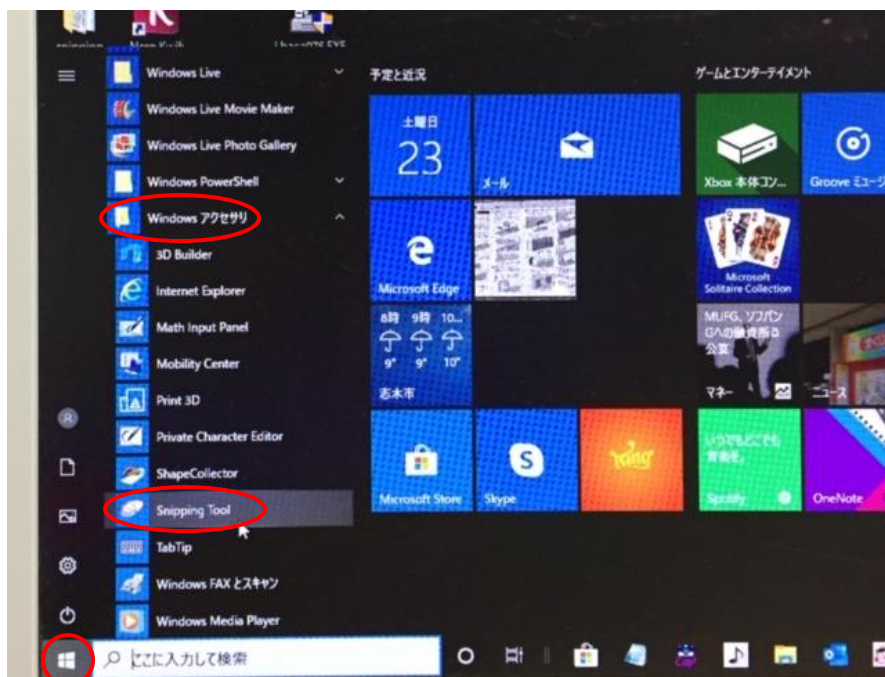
Windows Live
Windows Live Movie Maker
Windows Live Photo Gallery
Windows PowerShell
Windows アクセサリ
3D Builder
Internet Explorer
Math Input Panel
Mobility Center
Print 3D
Private Character Editor
ShapeCollector
Snipping Tool
TabTip
Windows FAX とスキャン
Windows Media Player

予定と近況
土曜日
23
メール
Microsoft Edge
8時 9時 10...
9° 9° 10°
志木市
Microsoft Store
Skype

ゲームとエンターテイメント
Xbox 本体コン...
Groove ミュージ
Microsoft Solitaire Collection
MUFG, ソフバンGへの融資を公言
マネー
いつでもどこでも音楽を。
Spotify
OneNote

ここに入力して検索